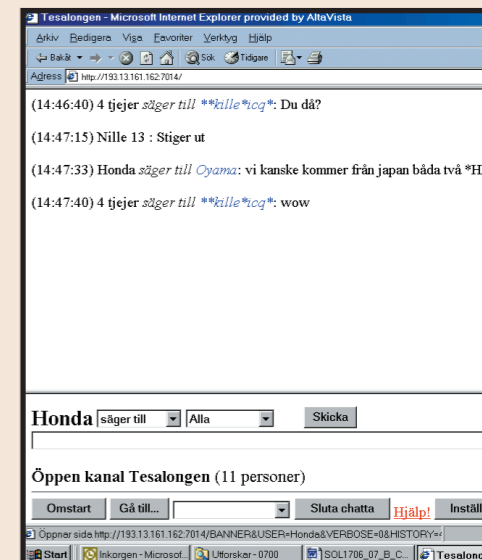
Tesalongen - Microsoft Internet Explorer provided by AltaVista

Arkiv Redigera Visa Favoriter Verktyg Hjälp

Bakåt Sök Tidigare

Adress http://193.13.161.162:7014/

(14:46:40) 4 tjejer säger till **kille*icq*: Du då?

(14:47:15) Nille 13 : Stiger ut

(14:47:33) Honda säger till Oyama: vi kanske kommer från japan båda två *H

(14:47:40) 4 tjejer säger till **kille*icq*: wow

Honda säger till Alla Skicka

Öppen kanal Tesalongen (11 personer)

Omstart Gå till... Sluta chatta Hjälp! Inställ

Öppnar sida http://193.13.161.162:7014/BANNER&USER=Honda&VERBOSE=0&HISTORY=

Start Inkorgen - Microsof... Utforskar - 0700 SOL1706_07_B_C... Tesalong